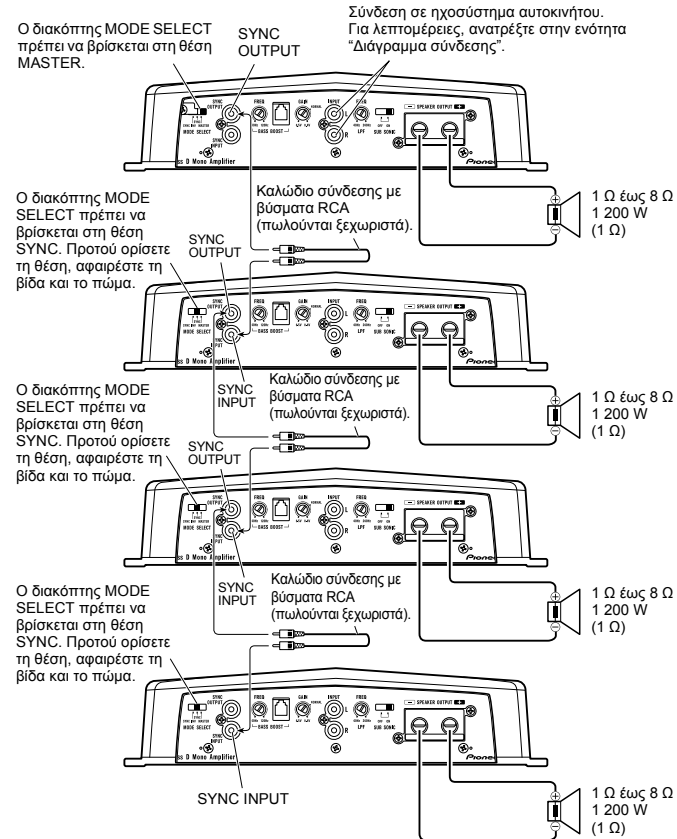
Ο διακόπτης MODE SELECT πρέπει να βρίσκεται στη θέση MASTER.

SYNC OUTPUT

Σύνδεση σε ηχοσύστημα αυτοκινήτου. Για λεπτομέρειες, ανατρέξτε στην ενότητα "Διάγραμμα σύνδεσης".

SYNC OUTPUT
SYNC INPUT
MODE SELECT
FREQ
BASS BOOST
GAIN
INPUT
L
R
LPF
SUB SONIC
SPEAKER OUTPUT
ss D Mono Amplifier
Pione

Καλώδιο σύνδεσης με βύσματα RCA (πωλούνται ξεχωριστά).

1 Ω έως 8 Ω
1 200 W
(1 Ω)

Ο διακόπτης MODE SELECT πρέπει να βρίσκεται στη θέση SYNC. Προτού ορίσετε τη θέση, αφαιρέστε τη βίδα και το πώμα.

SYNC OUTPUT

SYNC INPUT

Καλώδιο σύνδεσης με βύσματα RCA (πωλούνται ξεχωριστά).

1 Ω έως 8 Ω
1 200 W
(1 Ω)

Ο διακόπτης MODE SELECT πρέπει να βρίσκεται στη θέση SYNC. Προτού ορίσετε τη θέση, αφαιρέστε τη βίδα και το πώμα.

SYNC OUTPUT

SYNC INPUT

Καλώδιο σύνδεσης με βύσματα RCA (πωλούνται ξεχωριστά).

1 Ω έως 8 Ω
1 200 W
(1 Ω)

Ο διακόπτης MODE SELECT πρέπει να βρίσκεται στη θέση SYNC. Προτού ορίσετε τη θέση, αφαιρέστε τη βίδα και το πώμα.

SYNC INPUT

1 Ω έως 8 Ω
1 200 W
(1 Ω)